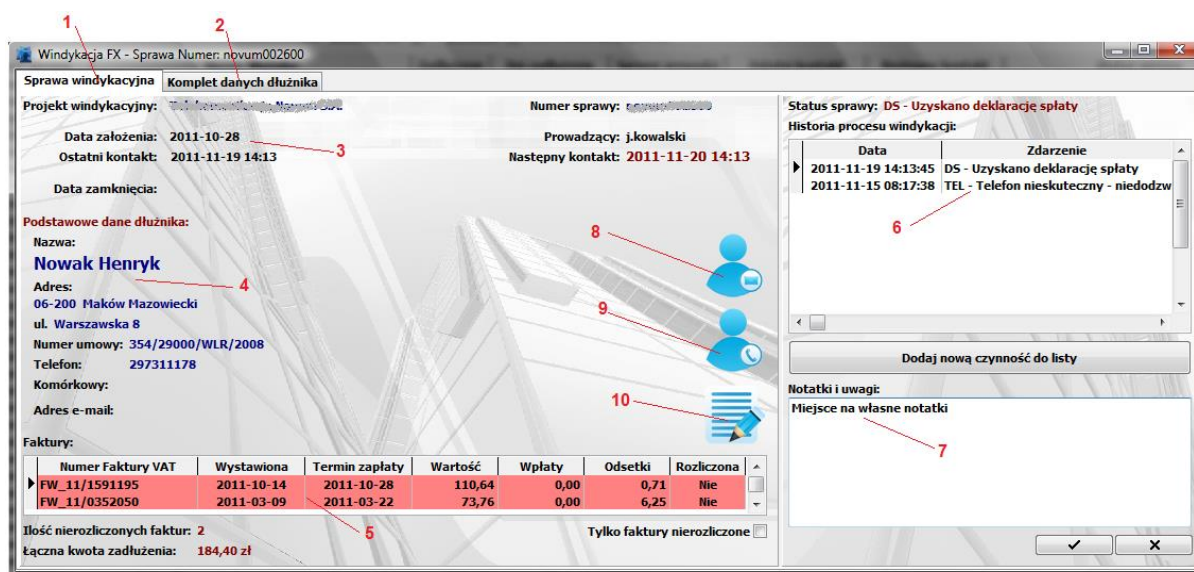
1 2

Windykacja FX - Sprawa Numer: novum002600

Sprawa windykacyjna | Komplet danych dłużnika

Projekt windykacyjny: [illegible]

Numer sprawy: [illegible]

Data założenia: 2011-10-28

Ostatni kontakt: 2011-11-19 14:13

3

Prowadzący: j.kowalski

Następny kontakt: 2011-11-20 14:13

Data zamknięcia:

Podstawowe dane dłużnika:

Nazwa:

Nowak Henryk

4

Adres:

06-200 Maków Mazowiecki

ul. Warszawska 8

Numer umowy: 354/29000/WLR/2008

Telefon: 297311178

Komórkowy:

Adres e-mail:

8

9

10

Faktury:

| Numer Faktury VAT | Wystawiona | Termin zapłaty | Wartość | Wpłaty | Odsetki | Rozliczona |
|---|---|---|---|---|---|---|
| FW_11/1591195 | 2011-10-14 | 2011-10-28 | 110,64 | 0,00 | 0,71 | Nie |
| FW_11/0352050 | 2011-03-09 | 2011-03-22 | 73,76 | 0,00 | 6,25 | Nie |

5

Ilość nierozliczonych faktur: 2

Łączna kwota zadłużenia: 184,40 zł

Tylko faktury nierozliczone

Status sprawy: DS - Uzyskano deklarację spłaty

Historia procesu windykacji:

| Data | Zdarzenie |
|---|---|
| 2011-11-19 14:13:45 | DS - Uzyskano deklarację spłaty |
| 2011-11-15 08:17:38 | TEL - Telefon nieskuteczny - niedodzw |

6

Dodaj nową czynność do listy

Notatki i uwagi:

Miejsce na własne notatki

7

✔ ✖